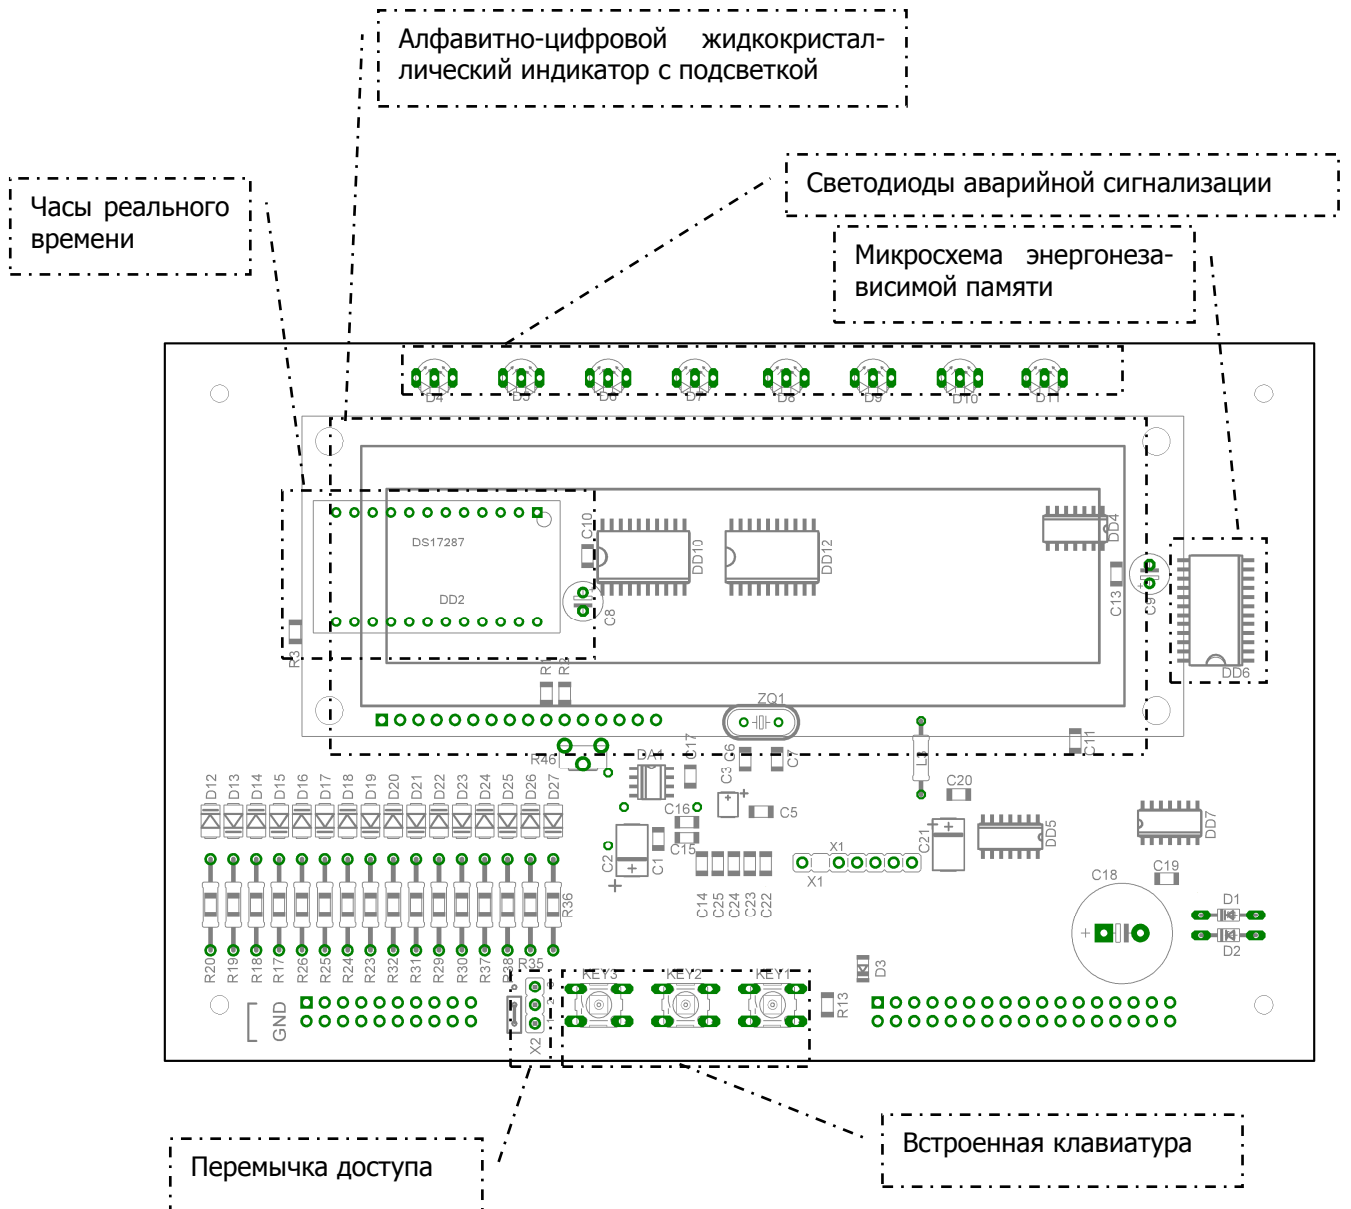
Алфавитно-цифровой жидкокристаллический индикатор с подсветкой

Часы реального времени

Светодиоды аварийной сигнализации

Микросхема энергонезависимой памяти

D4 D5 D6 D7 D8 D9 D10 D11

DS17287

DD2

C10

DD10

DD12

DD4

C8

C13

C9

DD6

R3

R

R

ZQ1

C11

R46

DA1

C17

C6

C3

C7

L1

C20

C16

C5

C15

C2

C1

C21

DD5

DD7

X1

X1

C14 C25 C24 C23 C22

C18

C19

D1

D2

D12 D13 D14 D15 D16 D17 D18 D19 D20 D21 D22 D23 D24 D25 D26 D27

R36

R20 R19 R18 R17 R26 R25 R24 R23 R32 R31 R29 R30 R37 R28

R35

KEY3 KEY2 KEY1

D3

R13

GND

X2

Перемычка доступа

Встроенная клавиатура